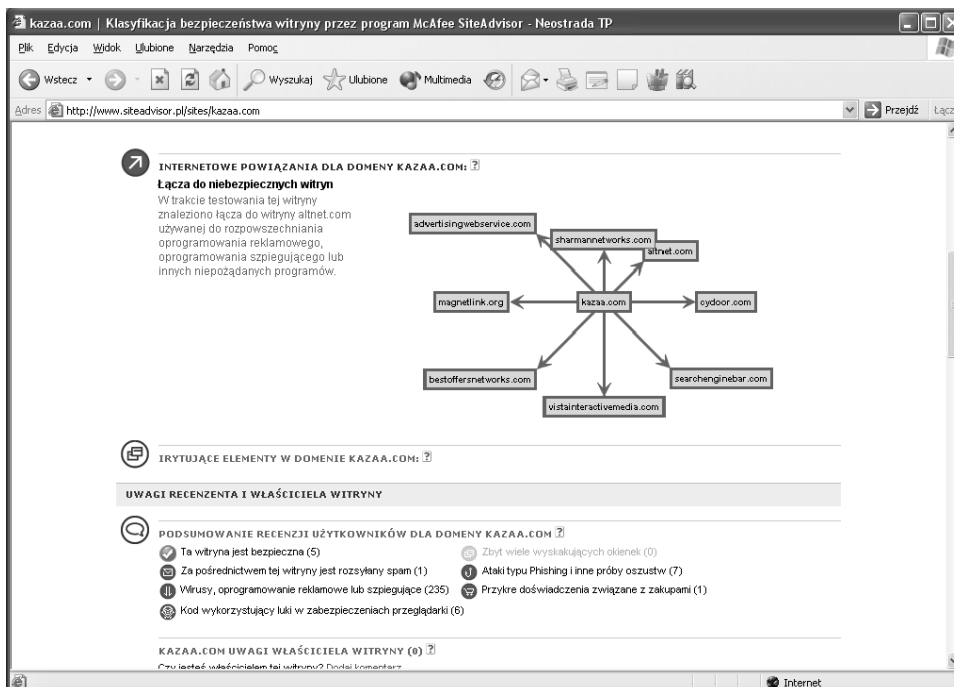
kazaa.com | Klasyfikacja bezpieczeństwa witryny przez program McAfee SiteAdvisor - Neostrada TP

Plik Edycja Widok Ulubione Narzędzia Pomoc

Wstecz Wyszukaj Ulubione Multimedia

Adres http://www.siteadvisor.pl/sites/kazaa.com Przejdź Łącz

INTERNETOWE POWIĄZANIA DLA DOMENY KAZAA.COM: ?

Łącza do niebezpiecznych witryn

W trakcie testowania tej witryny znaleziono łącza do witryny altnet.com używanej do rozpowszechniania oprogramowania reklamowego, oprogramowania szpiegującego lub innych niepożądanych programów.

advertisingwebservice.com
sharmannetworks.com
altnet.com
magnetlink.org
kazaa.com
cydoor.com
bestoffersnetworks.com
searchenginebar.com
vistainteractivemedia.com

IRYTUJĄCE ELEMENTY W DOMENIE KAZAA.COM: ?

UWAGI RECENZENTA I WŁAŚCICIELA WITRYNY

PODSUMOWANIE RECENZJI UŻYTKOWNIKÓW DLA DOMENY KAZAA.COM ?

Ta witryna jest bezpieczna (5)
Zbyt wiele wyskakujących okienek (0)
Za pośrednictwem tej witryny jest rozsyłany spam (1)
Ataki typu Phishing i inne próby oszustw (7)
Wirusy, oprogramowanie reklamowe lub szpiegujące (235)
Przykre doświadczenia związane z zakupami (1)
Kod wykorzystujący luki w zabezpieczeniach przeglądarki (6)

KAZAA.COM UWAGI WŁAŚCICIELA WITRYNY (0) ?

Czy jesteś właścicielem tej witryny? Dodaj komentarz

Internet